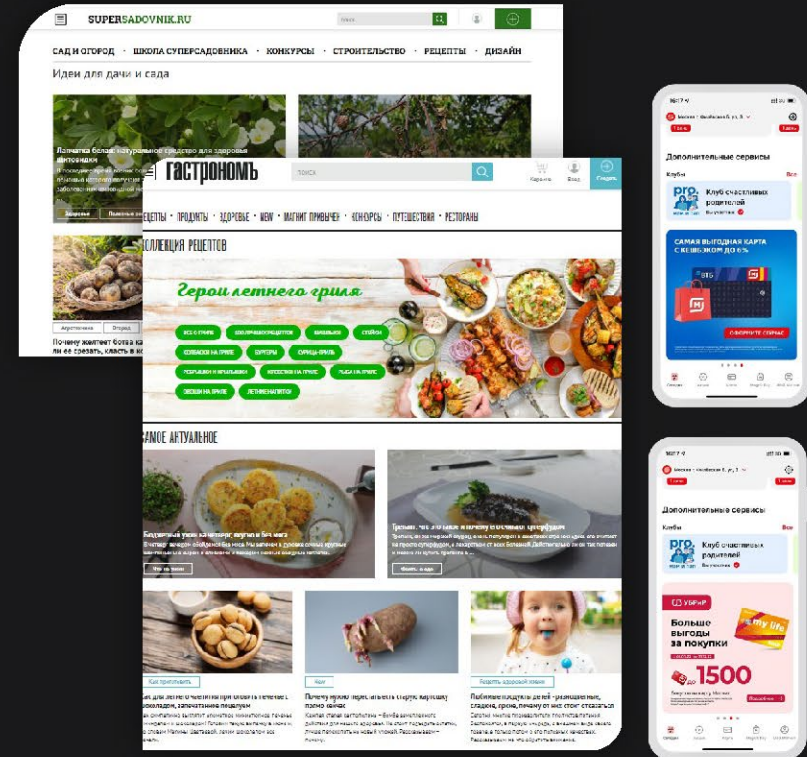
SUPERSADOVNIK.RU

САД И ОГОРОД · ШКОЛА СУПЕРСАДОВНИКА · КОНКУРСЫ · СТРОИТЕЛЬСТВО · РЕЦЕПТЫ · ДИЗАЙН

Идеи для дачи и сада

Лапчатка белая: натуральное средство для здоровья щитовидки

Почему лучше бочку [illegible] ли ее срезать, класть в к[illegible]

ГАСТРОНОМЪ

Поиск

Корзина Вход Подписка

РЕЦЕПТЫ · ПРОДУКТЫ · ЗДОРОВЬЕ · NEW · МАГНИТ ПРИВЫЧЕК · КОНКУРСЫ · ПУТЕШЕСТВИЯ · РЕСТОРАНЫ

КОЛЛЕКЦИЯ РЕЦЕПТОВ

Герои летнего гриля

ВСЁ О ГРИЛЕ · СОУСЫ · ШАШЛЫК · СТЕЙКИ · КОЛБАСКИ НА ГРИЛЕ · БУРГЕРЫ · КУРИЦА-ГРИЛЬ · РЫБА НА ГРИЛЕ · ОВОЩИ НА ГРИЛЕ

САМОЕ АКТУАЛЬНОЕ

Как приготовить

Почему нужно перестать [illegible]

Любимые продукты детей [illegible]

Дополнительные сервисы

Клубы

Все

Клуб счастливых родителей

САМАЯ ВЫГОДНАЯ КАРТА С КЕШБЭКОМ ДО 6%

ОФОРМИТЕ СЕЙЧАС

Дополнительные сервисы

Клубы

Клуб счастливых родителей

Больше выгоды за покупки

1500